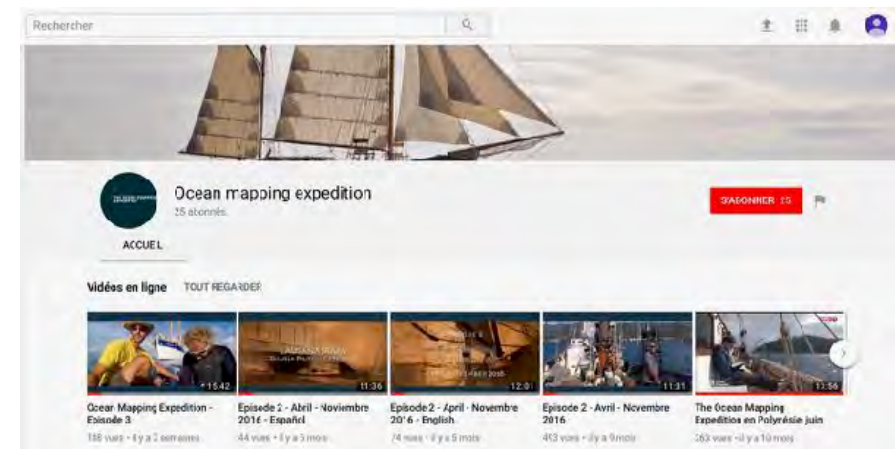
Rechercher

Ocean mapping expedition
25 abonnés

S'ABONNER 25

ACCUEIL

Vidéos en ligne TOUT REGARDER

15:42
Ocean Mapping Expedition - Episode 3
158 vues • il y a 2 semaines

11:36
Episode 2 - Abril - Noviembre 2016 - Español
44 vues • il y a 5 mois

12:01
Episode 2 - April - November 2016 - English
74 vues • il y a 5 mois

11:31
Episode 2 - Avril - Novembre 2016
413 vues • il y a 9 mois

13:56
The Ocean Mapping Expedition en Polynésie juin
263 vues • il y a 10 mois